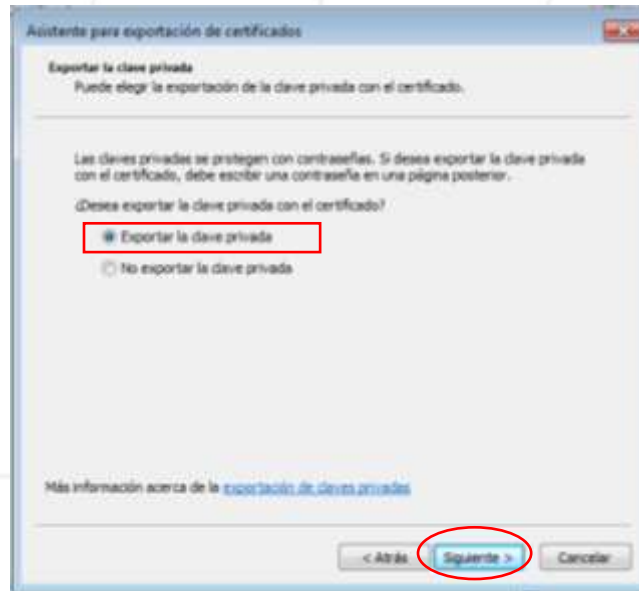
Asistente para exportación de certificados

Exportar la clave privada
Puede elegir la exportación de la clave privada con el certificado.

Las claves privadas se protegen con contraseñas. Si desea exportar la clave privada con el certificado, debe escribir una contraseña en una página posterior.

¿Desea exportar la clave privada con el certificado?

Exportar la clave privada

No exportar la clave privada

Más información acerca de la exportación de claves privadas

< Atrás
Siguiente >
Cancelar